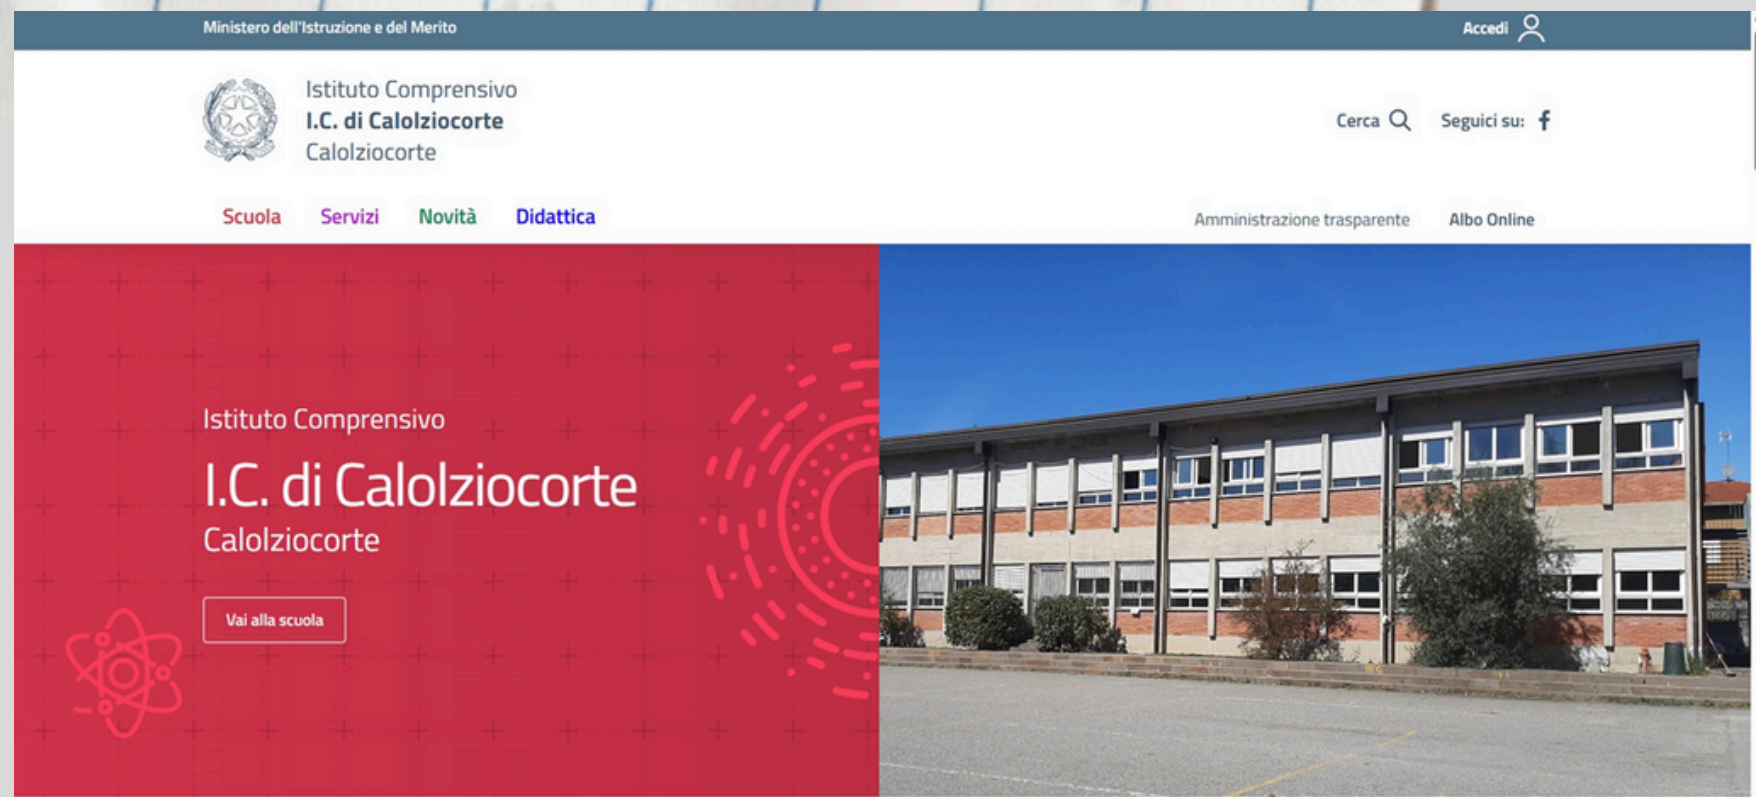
Ministero dell'Istruzione e del Merito

Accedi

Istituto Comprensivo
I.C. di Calolziocorte
Calolziocorte

Cerca

Seguici su:

Scuola Servizi Novità Didattica

Amministrazione trasparente

Albo Online

Istituto Comprensivo
I.C. di Calolziocorte
Calolziocorte

Vai alla scuola